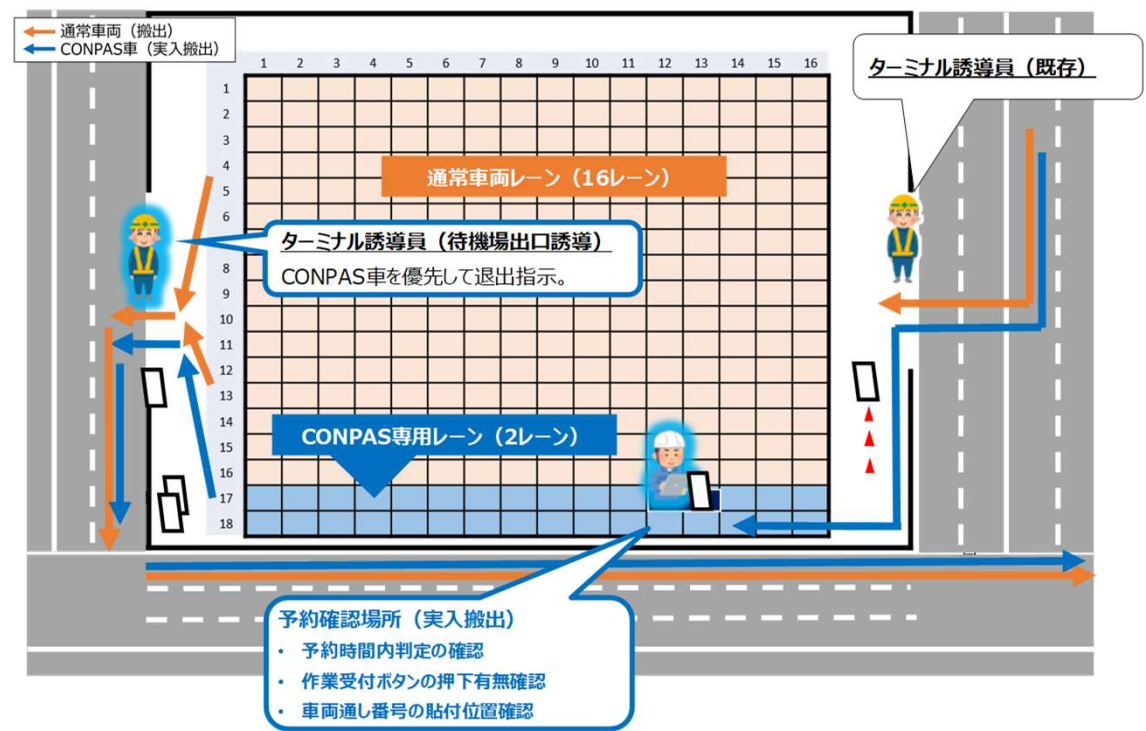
通常車両（搬出）
CONPAS車（実入搬出）

ターミナル誘導員（既存）

1 2 3 4 5 6 7 8 9 10 11 12 13 14 15 16

1 2 3 4 5 6 7 8 9 10 11 12 13 14 15 16 17 18

通常車両レーン（16レーン）

ターミナル誘導員（待機場出口誘導）
CONPAS車を優先して退出指示。

CONPAS専用レーン（2レーン）

予約確認場所（実入搬出）
・ 予約時間内判定の確認
・ 作業受付ボタンの押下有無確認
・ 車両通し番号の貼付位置確認